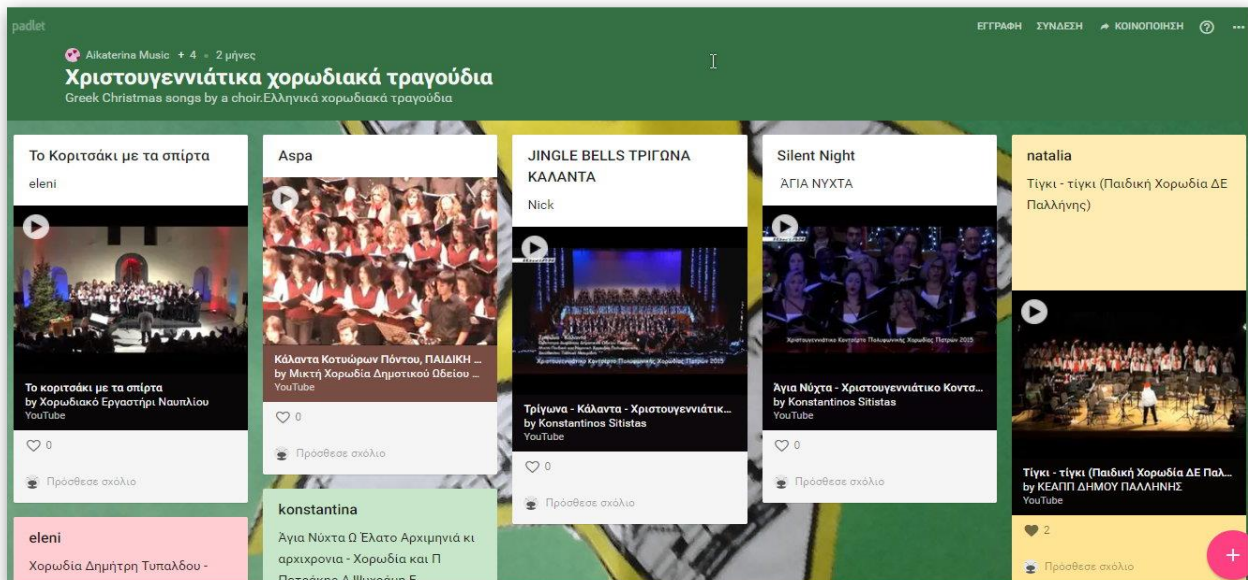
padlet

ΕΓΓΡΑΦΗ ΣΥΝΔΕΣΗ ΚΟΙΝΟΠΟΙΗΣΗ ? ...

Aikaterina Music + 4 • 2 μήνες

Χριστουγεννιάτικα χορωδιακά τραγούδια

Greek Christmas songs by a choir.Ελληνικά χορωδιακά τραγούδια

Το Κοριτσάκι με τα σπίρτα

eleni

Το κοριτσάκι με τα σπίρτα
by Χορωδιακό Εργαστήρι Ναυπλίου
YouTube

0

Πρόσθεσε σχόλιο

eleni

Χορωδία Δημήτρη Τυπάλδου -

Aspa

Κάλαντα Κοτυώρων Πόντου, ΠΑΙΔΙΚΗ ...
by Μικτή Χορωδία Δημοτικού Ωδείου ...
YouTube

0

Πρόσθεσε σχόλιο

konstantina

Άγια Νύχτα Ω Έλατο Αρχιμηνιά κι αρχιχρονια - Χορωδία και Π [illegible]

JINGLE BELLS ΤΡΙΓΩΝΑ ΚΑΛΑΝΤΑ

Nick

Τρίγωνα - Κάλαντα - Χριστουγεννιάτικ...
by Konstantinos Sitistas
YouTube

0

Πρόσθεσε σχόλιο

Silent Night

ΆΓΙΑ ΝΥΧΤΑ

Άγια Νύχτα - Χριστουγεννιάτικο Κοντσ...
by Konstantinos Sitistas
YouTube

0

Πρόσθεσε σχόλιο

natalia

Τίγκι - τίγκι (Παιδική Χορωδία ΔΕ Παλλήνης)

Τίγκι - τίγκι (Παιδική Χορωδία ΔΕ Παλ...
by ΚΕΑΠΠ ΔΗΜΟΥ ΠΑΛΛΗΝΗΣ
YouTube

2

Πρόσθεσε σχόλιο